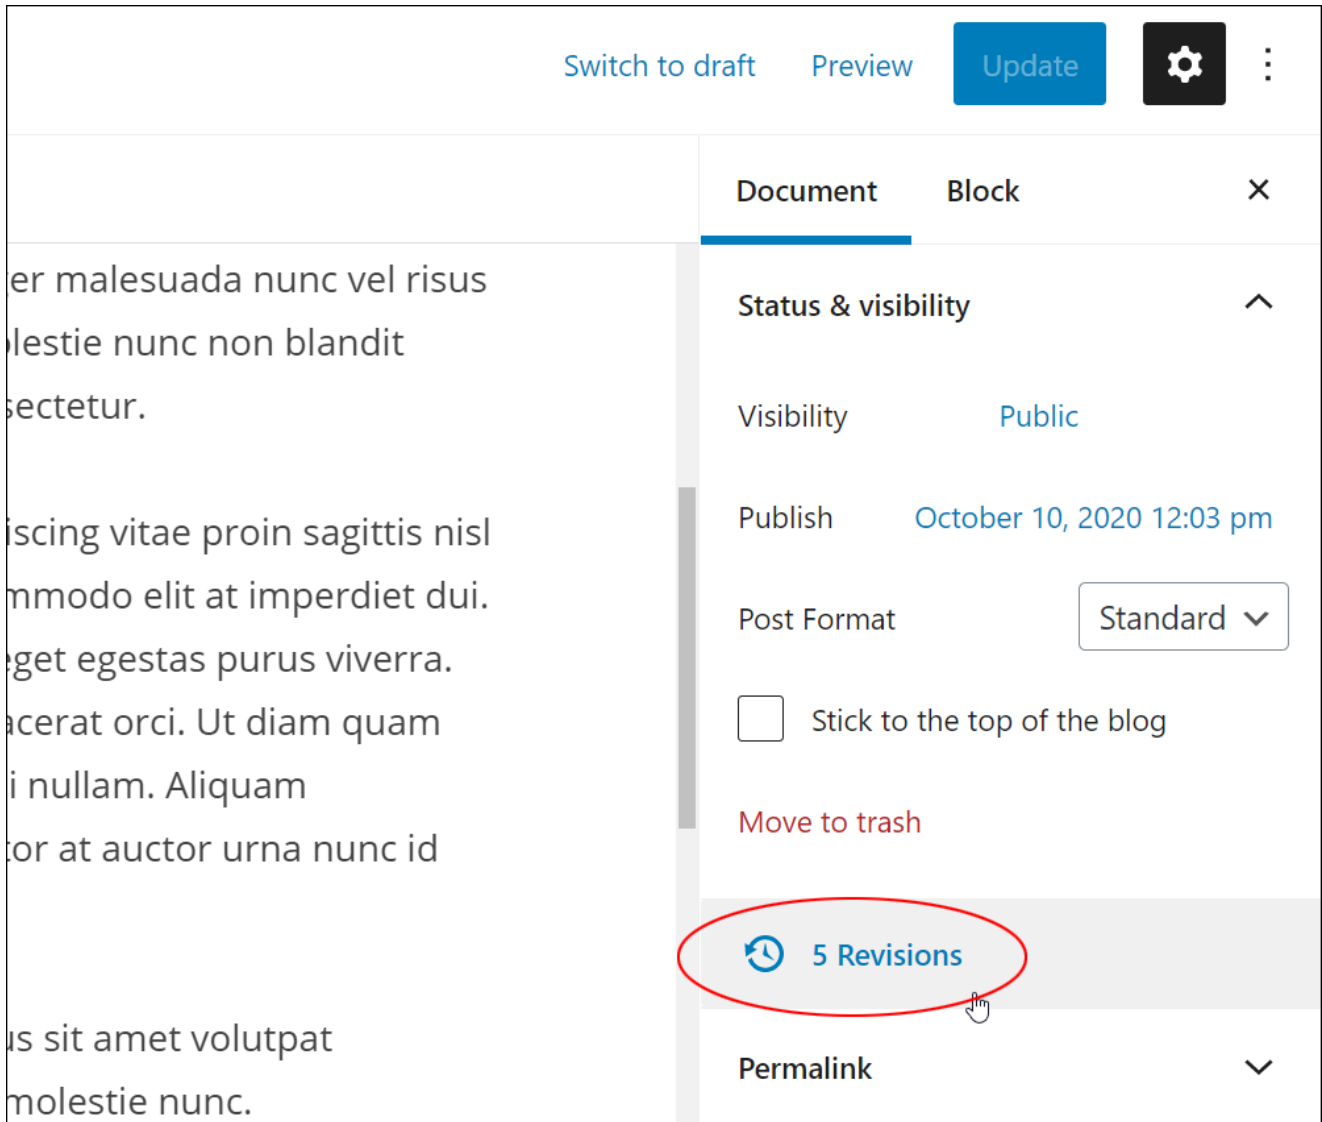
Switch to draft Preview Update

Document Block

er malesuada nunc vel risus
lestie nunc non blandit
sectetur.

iscing vitae proin sagittis nisl
mmodo elit at imperdiet dui.
get egestas purus viverra.
acerat orci. Ut diam quam
i nullam. Aliquam
tor at auctor urna nunc id

us sit amet volutpat
molestie nunc.

Status & visibility

Visibility Public

Publish October 10, 2020 12:03 pm

Post Format Standard

Stick to the top of the blog

Move to trash

5 Revisions

Permalink